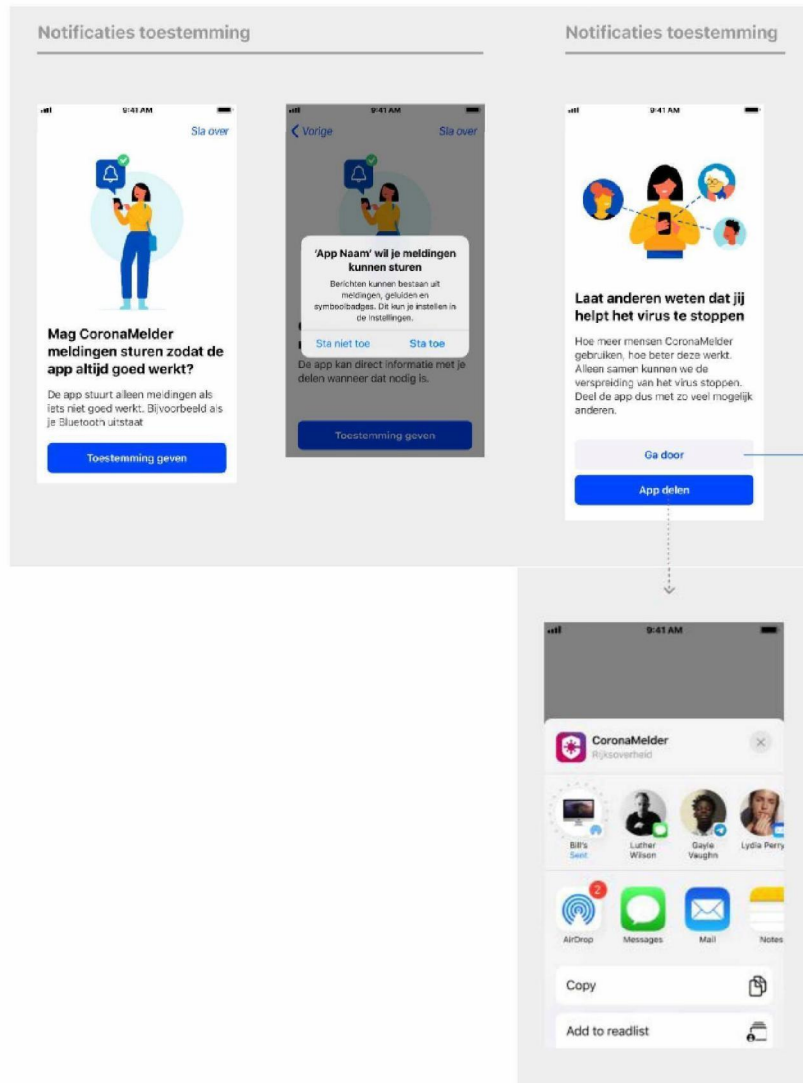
Notificaties toestemming

9:41 AM

Sla over

Mag CoronaMelder meldingen sturen zodat de app altijd goed werkt?

De app stuurt alleen meldingen als iets niet goed werkt. Bijvoorbeeld als je Bluetooth uitstaat

Toestemming geven

9:41 AM

Vorige

Sla over

'App Naam' wil je meldingen kunnen sturen

Berichten kunnen bestaan uit meldingen, geluiden en symboolbadges. Dit kun je instellen in de Instellingen.

Sta niet toe

Sta toe

De app kan direct informatie met je delen wanneer dat nodig is.

Toestemming geven

Notificaties toestemming

9:41 AM

Laat anderen weten dat jij helpt het virus te stoppen

Hoe meer mensen CoronaMelder gebruiken, hoe beter deze werkt. Alleen samen kunnen we de verspreiding van het virus stoppen. Deel de app dus met zo veel mogelijk anderen.

Ga door

App delen

9:41 AM

CoronaMelder
Rijksoverheid

Bill's
Sent

Luther Wilson

Gayle Vaughn

Lydia Perry

2

AirDrop

Messages

Mail

Notes

Copy

Add to readlist